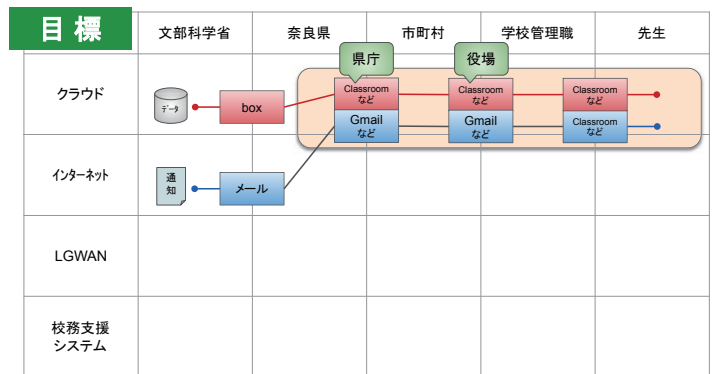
| 目 標 | 文部科学省 | 奈良県 | 市町村 | 学校管理職 | 先生 |
|---|---|---|---|---|---|
| クラウド | データ box | 県庁 Classroom など Gmail など | 役場 Classroom など Gmail など | Classroom など Classroom など | |
| インターネット | 通知 メール | | | | |
| LGWAN | | | | | |
| 校務支援システム | | | | | |